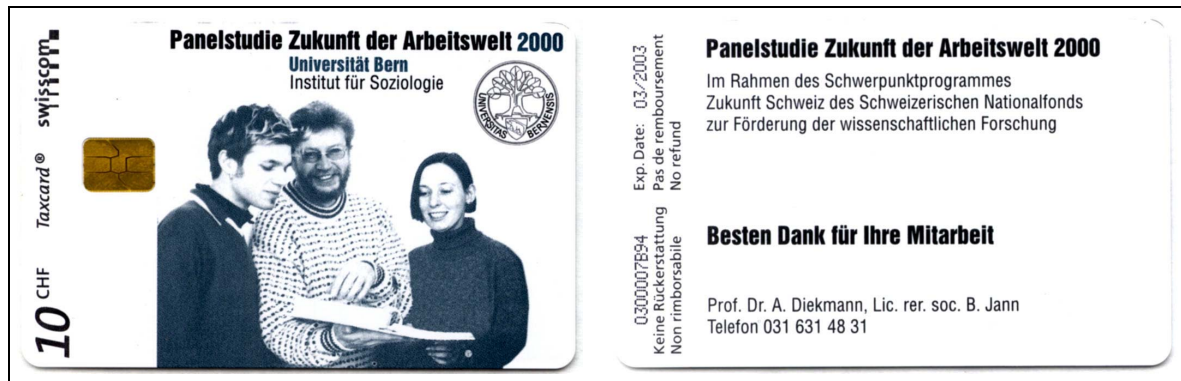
swisscom

Taxcard®

10 CHF

Panelstudie Zukunft der Arbeitswelt 2000
Universität Bern
Institut für Soziologie

UNIVERSITAS BERNENSIS

Exp. Date: 03/2003
Pas de remboursement
No refund

0300007B94
Keine Rückerstattung
Non rimborsabile

Panelstudie Zukunft der Arbeitswelt 2000

Im Rahmen des Schwerpunktprogrammes Zukunft Schweiz des Schweizerischen Nationalfonds zur Förderung der wissenschaftlichen Forschung

Besten Dank für Ihre Mitarbeit

Prof. Dr. A. Diekmann, Lic. rer. soc. B. Jann
Telefon 031 631 48 31